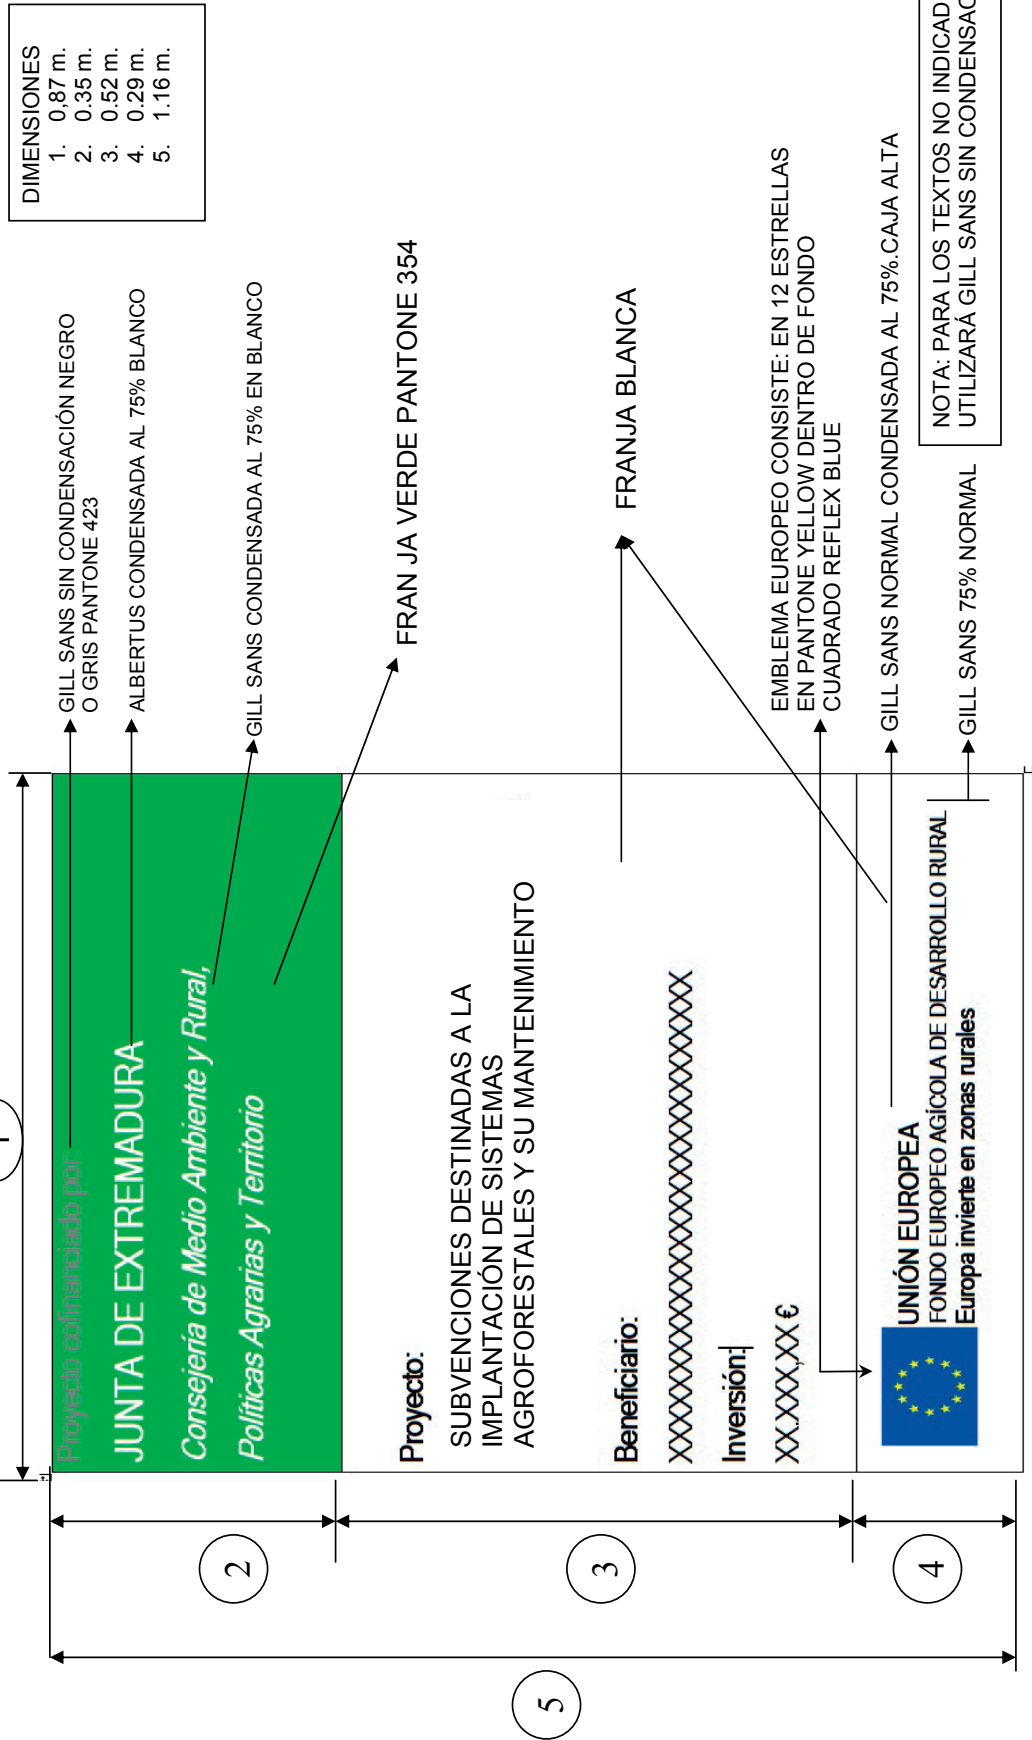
DIMENSIONES
1. 0,87 m.
2. 0.35 m.
3. 0.52 m.
4. 0.29 m.
5. 1.16 m.

GILL SANS SIN CONDENSACIÓN NEGRO O GRIS PANTONE 423

ALBERTUS CONDENSADA AL 75% BLANCO

GILL SANS CONDENSADA AL 75% EN BLANCO

FRAN JA VERDE PANTONE 354

FRANJA BLANCA

EMBLEMA EUROPEO CONSISTE: EN 12 ESTRELLAS EN PANTONE YELLOW DENTRO DE FONDO CUADRADO REFLEX BLUE

GILL SANS NORMAL CONDENSADA AL 75%.CAJA ALTA

GILL SANS 75% NORMAL

NOTA: PARA LOS TEXTOS NO INDICAD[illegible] UTILIZARÁ GILL SANS SIN CONDENSAC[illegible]

1

Proyecto cofinanciado por
JUNTA DE EXTREMADURA
Consejería de Medio Ambiente y Rural, Políticas Agrarias y Territorio

Proyecto:
SUBVENCIONES DESTINADAS A LA IMPLANTACIÓN DE SISTEMAS AGROFORESTALES Y SU MANTENIMIENTO

Beneficiario:
XXXXXXXXXXXXXXXXXXXXXXXX

Inversión:
XX.XXX,XX €

UNIÓN EUROPEA
FONDO EUROPEO AGÍCOLA DE DESARROLLO RURAL
Europa invierte en zonas rurales

2

3

4

5